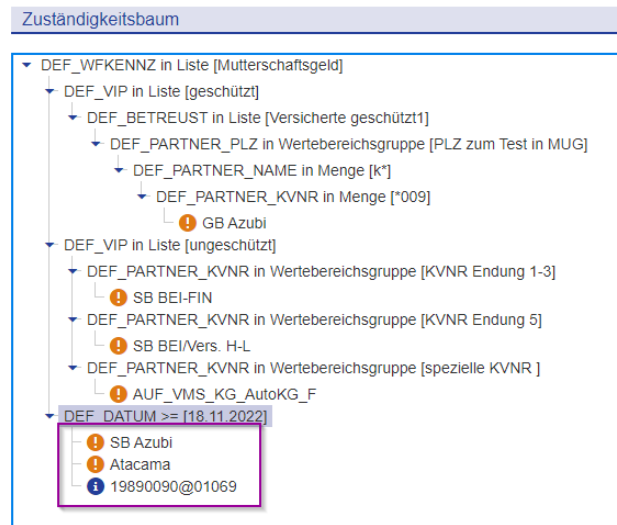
Zuständigkeitsbaum

DEF_WFKENNZ in Liste [Mutterschaftsgeld]
DEF_VIP in Liste [geschützt]
DEF_BETREUST in Liste [Versicherte geschützt1]
DEF_PARTNER_PLZ in Wertebereichsgruppe [PLZ zum Test in MUG]
DEF_PARTNER_NAME in Menge [k*]
DEF_PARTNER_KVNR in Menge [*009]
GB Azubi
DEF_VIP in Liste [ungeschützt]
DEF_PARTNER_KVNR in Wertebereichsgruppe [KVNR Endung 1-3]
SB BEI-FIN
DEF_PARTNER_KVNR in Wertebereichsgruppe [KVNR Endung 5]
SB BEI/Vers. H-L
DEF_PARTNER_KVNR in Wertebereichsgruppe [spezielle KVNR ]
AUF_VMS_KG_AutoKG_F
DEF_DATUM >= [18.11.2022]
SB Azubi
Atacama
19890090@01069